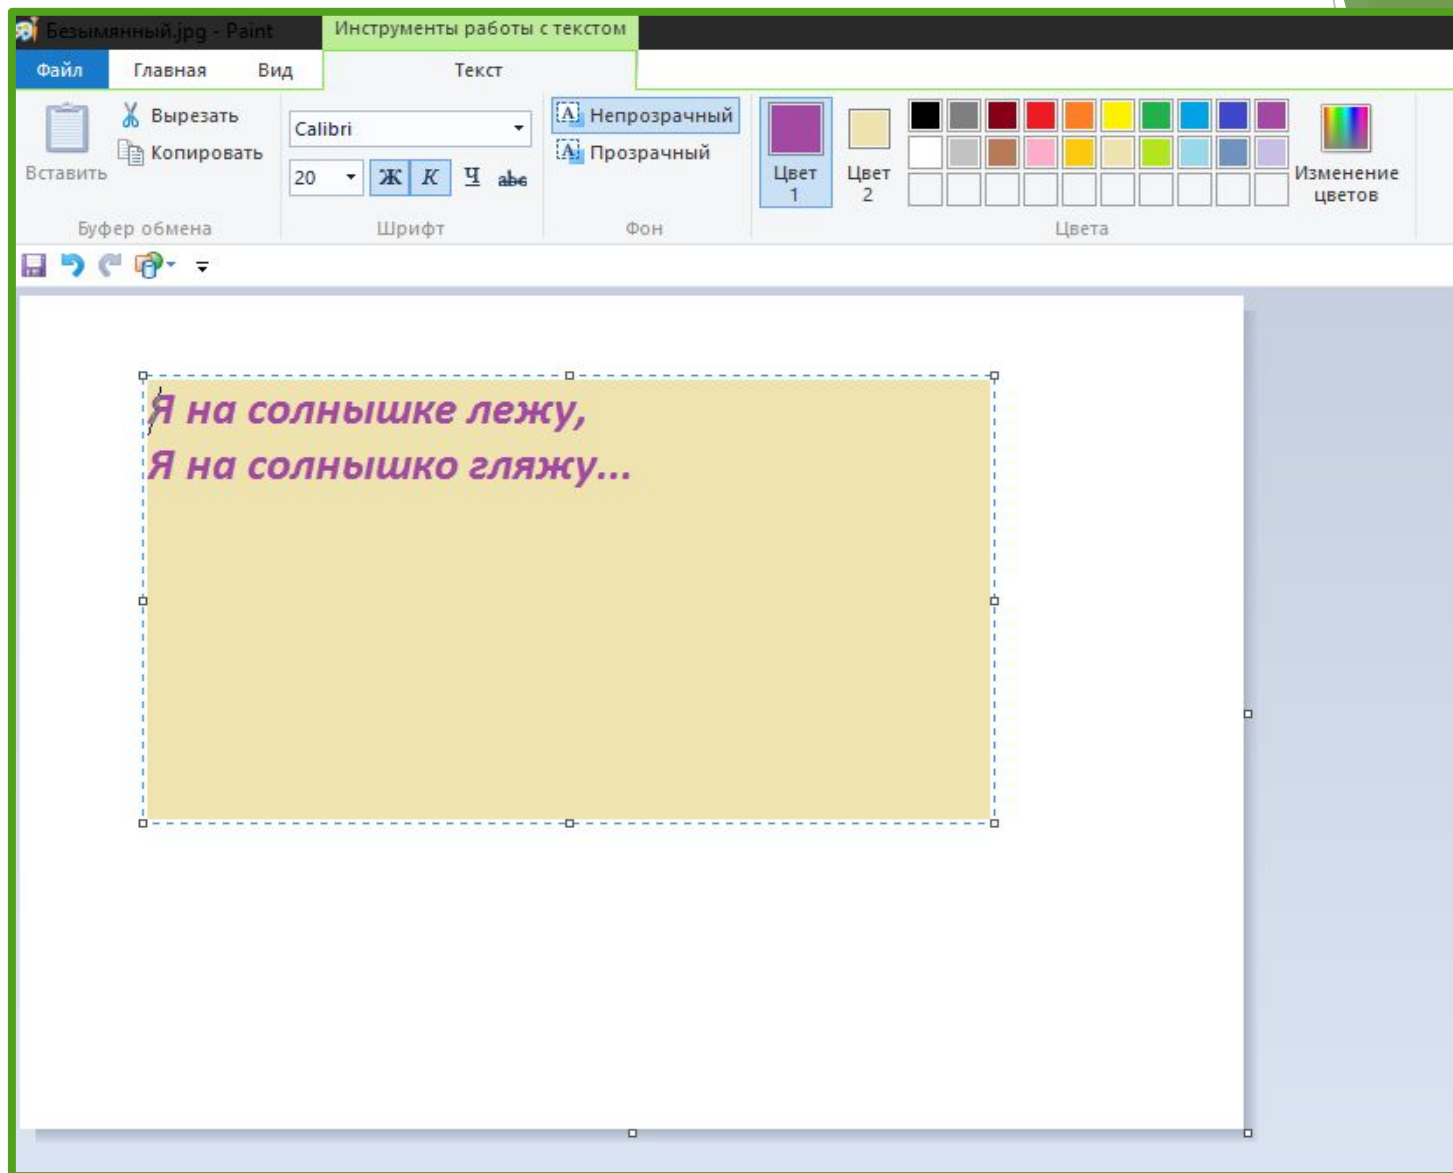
Безымянный.jpg - Paint
Инструменты работы с текстом
Файл Главная Вид
Текст
Вставить
Вырезать
Копировать
Буфер обмена
Calibri
20
Ж К Ч abc
Шрифт
Непрозрачный
Прозрачный
Фон
Цвет 1
Цвет 2
Цвета
Изменение цветов

Я на солнышке лежу,
Я на солнышко гляжу...